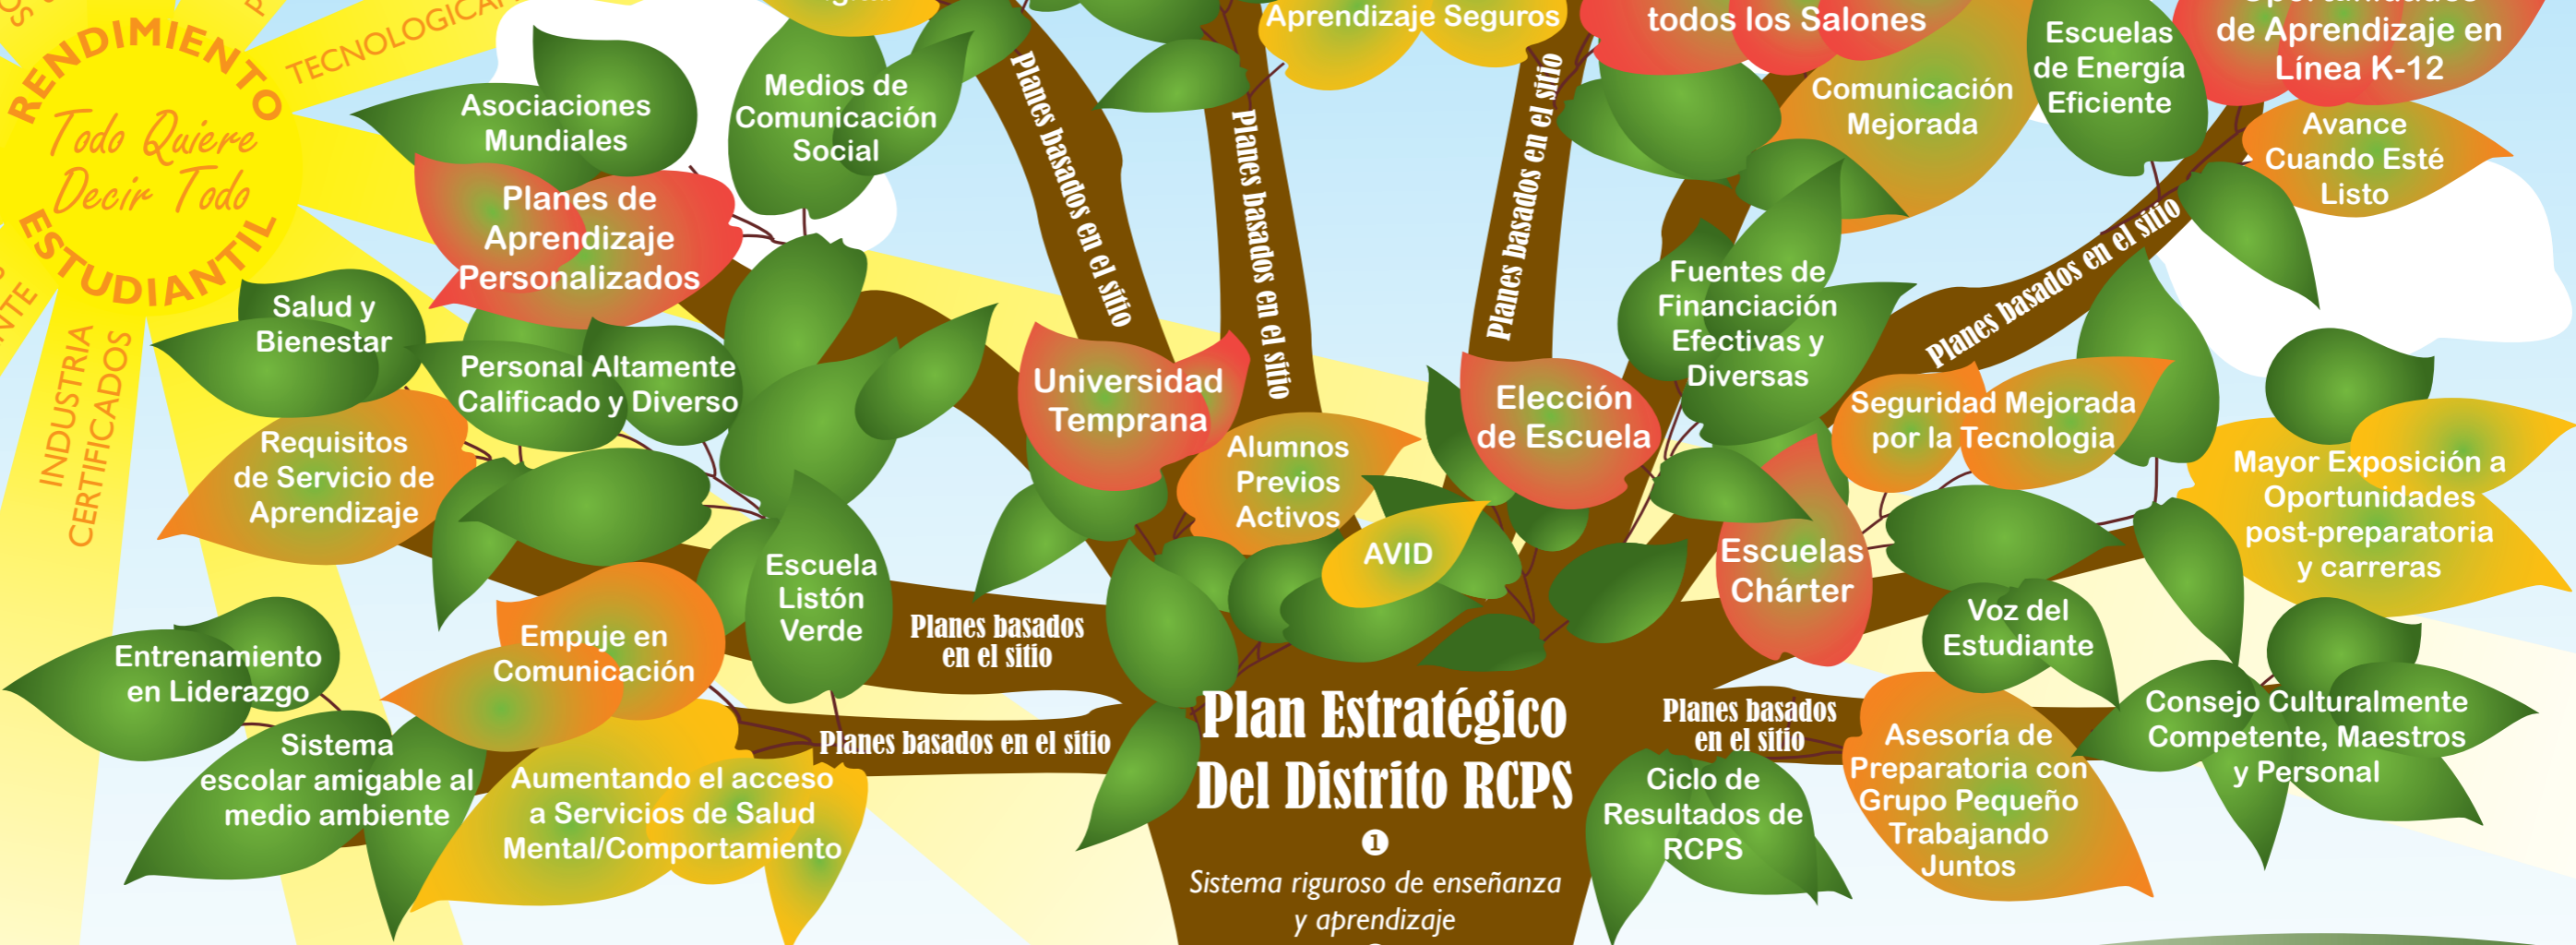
RENDIMIENTO ESTUDIANTIL

Todo Quiere Decir Todo

TECNOLOGICA

INDUSTRIA CERTIFICADOS

Asociaciones Mundiales

Medios de Comunicación Social

Planes de Aprendizaje Personalizados

Salud y Bienestar

Personal Altamente Calificado y Diverso

Requisitos de Servicio de Aprendizaje

Entrenamiento en Liderazgo

Empuje en Comunicación

Escuela Listón Verde

Sistema escolar amigable al medio ambiente

Aumentando el acceso a Servicios de Salud Mental/Comportamiento

Planes basados en el sitio

Planes basados en el sitio

Planes basados en el sitio

Planes basados en el sitio

Planes basados en el sitio

Planes basados en el sitio

Planes basados en el sitio

Universidad Temprana

Alumnos Previos Activos

AVID

Aprendizaje Seguros

todos los Salones

Elección de Escuela

Comunicación Mejorada

Escuelas de Energía Eficiente

de Aprendizaje en Línea K-12

Avance Cuando Esté Listo

Fuentes de Financiación Efectivas y Diversas

Seguridad Mejorada por la Tecnologia

Mayor Exposición a Oportunidades post-preparatoria y carreras

Escuelas Chárter

Voz del Estudiante

Consejo Culturalmente Competente, Maestros y Personal

Asesoría de Preparatoria con Grupo Pequeño Trabajando Juntos

Ciclo de Resultados de RCPS

Plan Estratégico Del Distrito RCPS

1

Sistema riguroso de enseñanza y aprendizaje